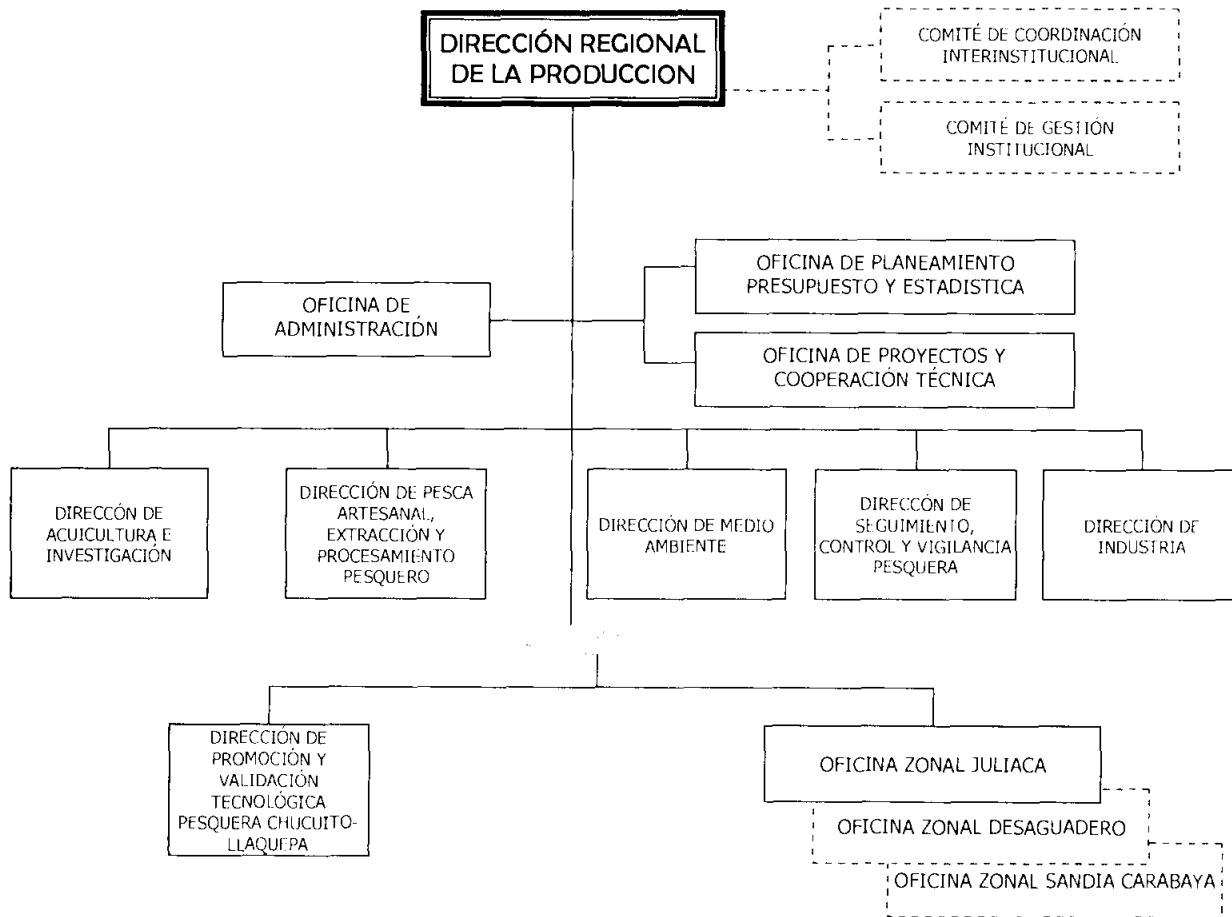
DIRECCIÓN REGIONAL DE LA PRODUCCION

COMITÉ DE COORDINACIÓN INTERINSTITUCIONAL

COMITÉ DE GESTIÓN INSTITUCIONAL

OFICINA DE ADMINISTRACIÓN

OFICINA DE PLANEAMIENTO PRESUPUESTO Y ESTADISTICA

OFICINA DE PROYECTOS Y COOPERACIÓN TÉCNICA

DIRECCÓN DE ACUICULTURA E INVESTIGACIÓN

DIRECCIÓN DE PESCA ARTESANAL, EXTRACCIÓN Y PROCESAMIENTO PESQUERO

DIRECCIÓN DE MEDIO AMBIENTE

DIRECCÓN DE SEGUIMIENTO, CONTROL Y VIGILANCIA PESQUERA

DIRECCIÓN DE INDUSTRIA

DIRECCIÓN DE PROMOCIÓN Y VALIDACIÓN TECNOLÓGICA PESQUERA CHUCUITO-LLAQUEPA

OFICINA ZONAL JULIACA

OFICINA ZONAL DESAGUADERO

OFICINA ZONAL SANDIA CARABAYA